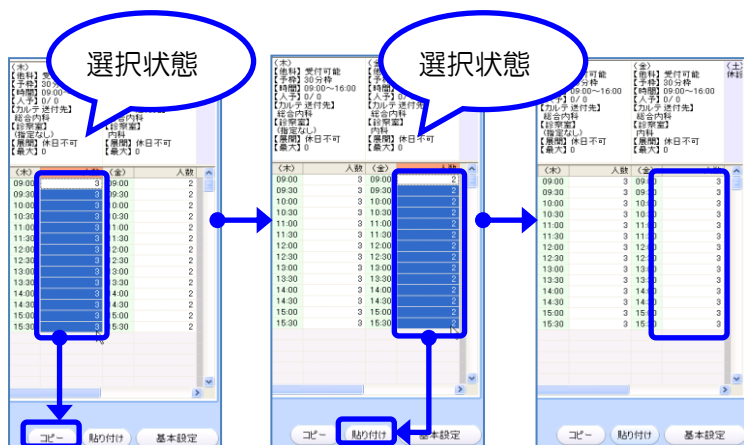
選択状態

（木）
【歯科】受
【予約】30
【時間】09:00
【人予】0/0
【カルテ送付先】
総合内科
【診察室】
（指定なし）
【展開】休日不可
【最大】0

【診察室】
内科
【展開】休日不可
【最大】0

| （木） | 人数 | （金） |
|---|---|---|
| 09:00 | 3 | 09:00 |
| 09:30 | 3 | 09:30 |
| 10:00 | 3 | 10:00 |
| 10:30 | 3 | 10:30 |
| 11:00 | 3 | 11:00 |
| 11:30 | 3 | 11:30 |
| 12:00 | 3 | 12:00 |
| 12:30 | 3 | 12:30 |
| 13:00 | 3 | 13:00 |
| 13:30 | 3 | 13:30 |
| 14:00 | 3 | 14:00 |
| 14:30 | 3 | 14:30 |
| 15:00 | 3 | 15:00 |
| 15:30 | 3 | 15:30 |

コピー 貼り付け 基本設定

選択状態

（木）
【歯科】受付可能
【予約】30分枠
【時間】09:00～16:00
【人予】0/0
【カルテ送付先】
総合内科
【診察室】
（指定なし）
【展開】休日不可
【最大】0

【歯科】
【予約】
【時間】
【人予】
【カルテ送付先】
総合内科
【診察室】
内科
【展開】休日不可
【最大】0

| （木） | 人数 | （金） | 人数 |
|---|---|---|---|
| 09:00 | 3 | 09:00 | 2 |
| 09:30 | 3 | 09:30 | 2 |
| 10:00 | 3 | 10:00 | 2 |
| 10:30 | 3 | 10:30 | 2 |
| 11:00 | 3 | 11:00 | 2 |
| 11:30 | 3 | 11:30 | 2 |
| 12:00 | 3 | 12:00 | 2 |
| 12:30 | 3 | 12:30 | 2 |
| 13:00 | 3 | 13:00 | 2 |
| 13:30 | 3 | 13:30 | 2 |
| 14:00 | 3 | 14:00 | 2 |
| 14:30 | 3 | 14:30 | 2 |
| 15:00 | 3 | 15:00 | 2 |
| 15:30 | 3 | 15:30 | 2 |

コピー 貼り付け 基本設定

（金）
【歯科】受付可能
【予約】30分枠
【時間】09:00～16:00
【人予】0/0
【カルテ送付先】
総合内科
【診察室】
内科
【展開】休日不可
【最大】0

（土）
休診

| （木） | 人数 | （金） | 人数 |
|---|---|---|---|
| 09:00 | 3 | 09:00 | 3 |
| 09:30 | 3 | 09:30 | 3 |
| 10:00 | 3 | 10:00 | 3 |
| 10:30 | 3 | 10:30 | 3 |
| 11:00 | 3 | 11:00 | 3 |
| 11:30 | 3 | 11:30 | 3 |
| 12:00 | 3 | 12:00 | 3 |
| 12:30 | 3 | 12:30 | 3 |
| 13:00 | 3 | 13:00 | 3 |
| 13:30 | 3 | 13:30 | 3 |
| 14:00 | 3 | 14:00 | 3 |
| 14:30 | 3 | 14:30 | 3 |
| 15:00 | 3 | 15:00 | 3 |
| 15:30 | 3 | 15:30 | 3 |

コピー 貼り付け 基本設定